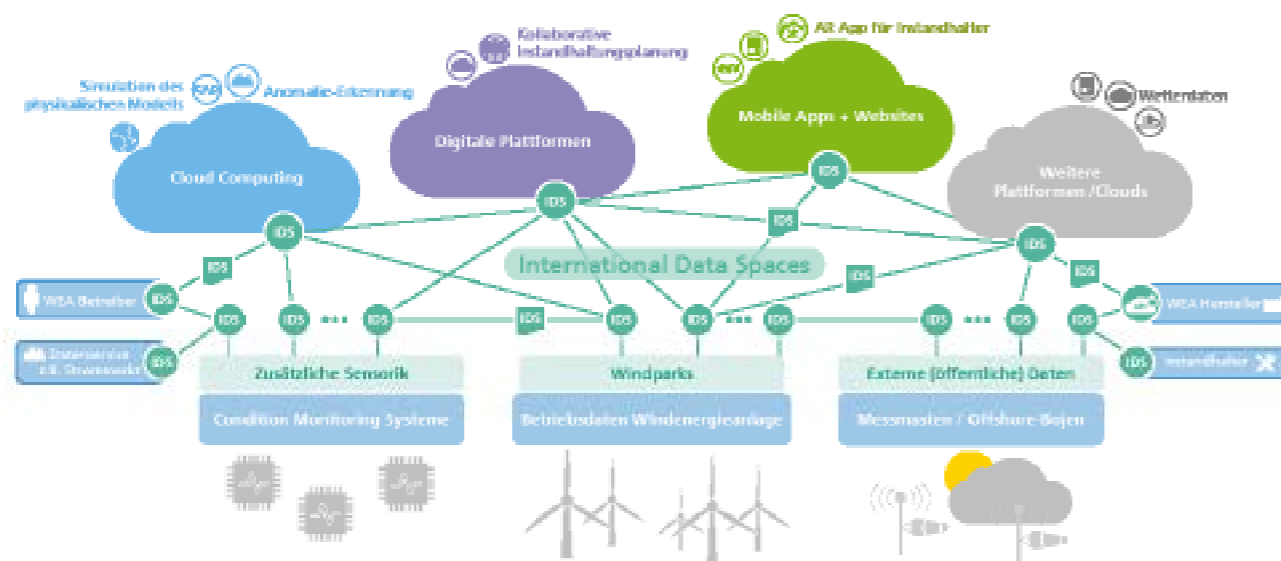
Simulation des physikalischen Models

Anomalie-Erkennung

Kollaborative Instandhaltungsplanung

AR App für Instandhalter

Wetterdaten

Cloud Computing

Digitale Plattformen

Mobile Apps + Websites

Weitere Plattformen /Clouds

IDS

IDS

IDS

IDS

IDS

IDS

IDS

International Data Spaces

IDS

IDS

WEA Betreiber

WEA Hersteller

Dienstleister z.B. Stromnetz

Instandhalter

IDS

IDS

IDS

IDS

IDS

IDS

IDS

IDS

IDS

IDS

IDS

IDS

IDS

IDS

Zusätzliche Sensorik

Windparks

Externe (öffentliche) Daten

Condition Monitoring Systeme

Betriebsdaten Windenergieanlage

Messmasten / Offshore-Bojen